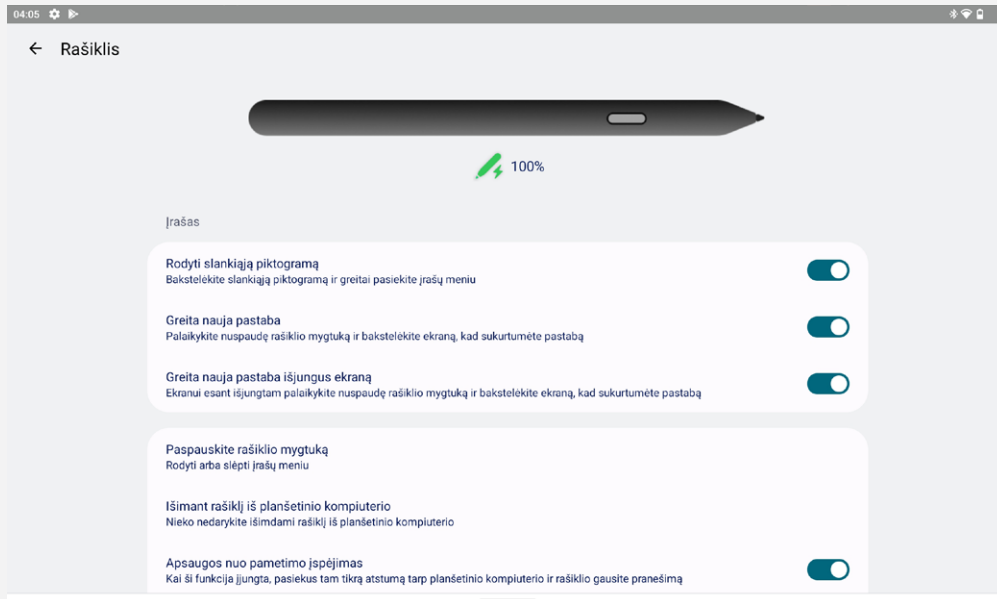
04:05

Rašiklis

100%

Įrašas

Rodyti slankiąją piktogramą
Bakstelėkite slankiąją piktogramą ir greitai pasiekite įrašų meniu

Greita nauja pastaba
Palaikykite nuspaudę rašiklio mygtuką ir bakstelėkite ekraną, kad sukurtumėte pastabą

Greita nauja pastaba išjungus ekraną
Ekranui esant išjungtam palaikykite nuspaudę rašiklio mygtuką ir bakstelėkite ekraną, kad sukurtumėte pastabą

Paspauskite rašiklio mygtuką
Rodyti arba slėpti įrašų meniu

Išimant rašiklį iš planšetinio kompiuterio
Nieko nedarykite išimdami rašiklį iš planšetinio kompiuterio

Apsaugos nuo pametimo įspėjimas
Kai ši funkcija įjungta, pasiekus tam tikrą atstumą tarp planšetinio kompiuterio ir rašiklio gausite pranešimą